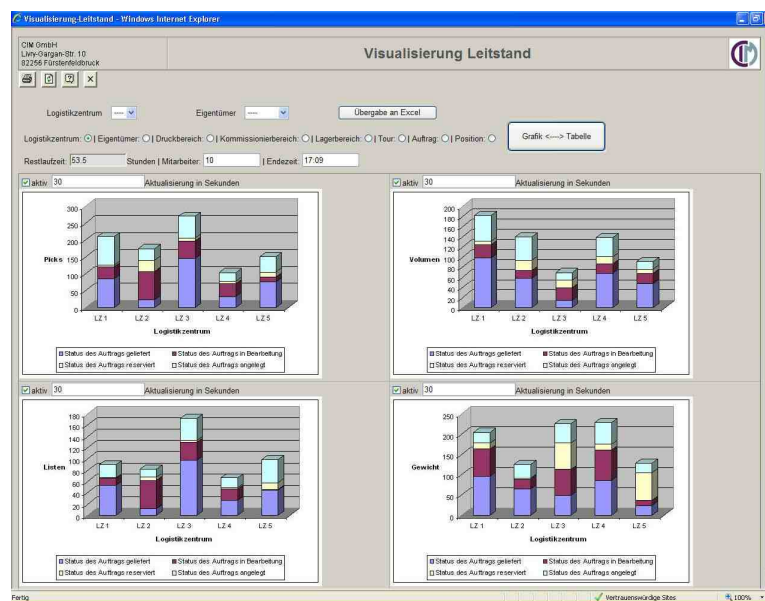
Visualisierung-Leitstand - Windows Internet Explorer

CIM GmbH
Livry-Gargan-Str. 10
82256 Fürstenfeldbruck

Visualisierung Leitstand

Logistikzentrum ---- Eigentümer ---- Übergabe an Excel

Logistikzentrum: | Eigentümer: | Druckbereich: | Kommissionierbereich: | Lagerbereich: | Tour: | Auftrag: | Position:

Grafik <----> Tabelle

Restlaufzeit: 53.5 Stunden | Mitarbeiter: 10 | Endezeit: 17:09

aktiv 30 Aktualisierung in Sekunden

Picks
300
250
200
150
100
50
0
LZ 1 LZ 2 LZ 3 LZ 4 LZ 5
Logistikzentrum

Status des Auftrags geliefert
Status des Auftrags in Bearbeitung
Status des Auftrags reserviert
Status des Auftrags angelegt

aktiv 30 Aktualisierung in Sekunden

Volumen
200
180
160
140
120
100
80
60
40
20
0
LZ 1 LZ 2 LZ 3 LZ 4 LZ 5
Logistikzentrum

Status des Auftrags geliefert
Status des Auftrags in Bearbeitung
Status des Auftrags reserviert
Status des Auftrags angelegt

aktiv 30 Aktualisierung in Sekunden

Listen
180
160
140
120
100
80
60
40
20
0
LZ 1 LZ 2 LZ 3 LZ 4 LZ 5
Logistikzentrum

Status des Auftrags geliefert
Status des Auftrags in Bearbeitung
Status des Auftrags reserviert
Status des Auftrags angelegt

aktiv 30 Aktualisierung in Sekunden

Gewicht
250
200
150
100
50
0
LZ 1 LZ 2 LZ 3 LZ 4 LZ 5
Logistikzentrum

Status des Auftrags geliefert
Status des Auftrags in Bearbeitung
Status des Auftrags reserviert
Status des Auftrags angelegt

Fertig
Vertrauenswürdige Sites
100%